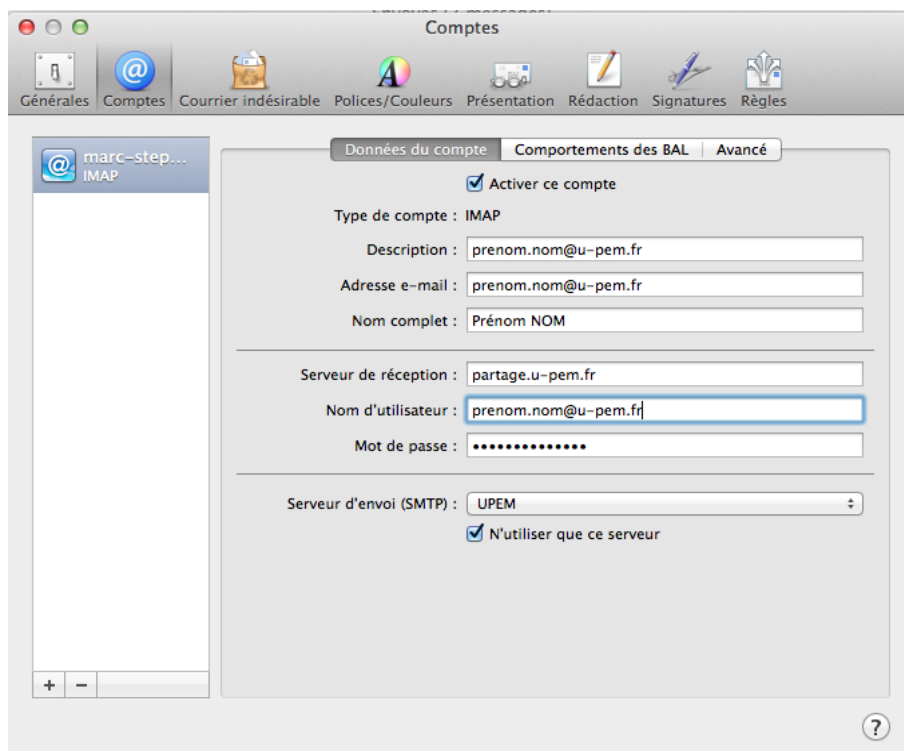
Comptes

Générales Comptes Courrier indésirable Polices/Couleurs Présentation Rédaction Signatures Règles

marc-step…
IMAP

Données du compte | Comportements des BAL | Avancé

Activer ce compte

Type de compte : IMAP

Description : prenom.nom@u-pem.fr

Adresse e-mail : prenom.nom@u-pem.fr

Nom complet : Prénom NOM

Serveur de réception : partage.u-pem.fr

Nom d'utilisateur : prenom.nom@u-pem.fr

Mot de passe : ••••••••••••••

Serveur d'envoi (SMTP) : UPEM

N'utiliser que ce serveur

+ −

?